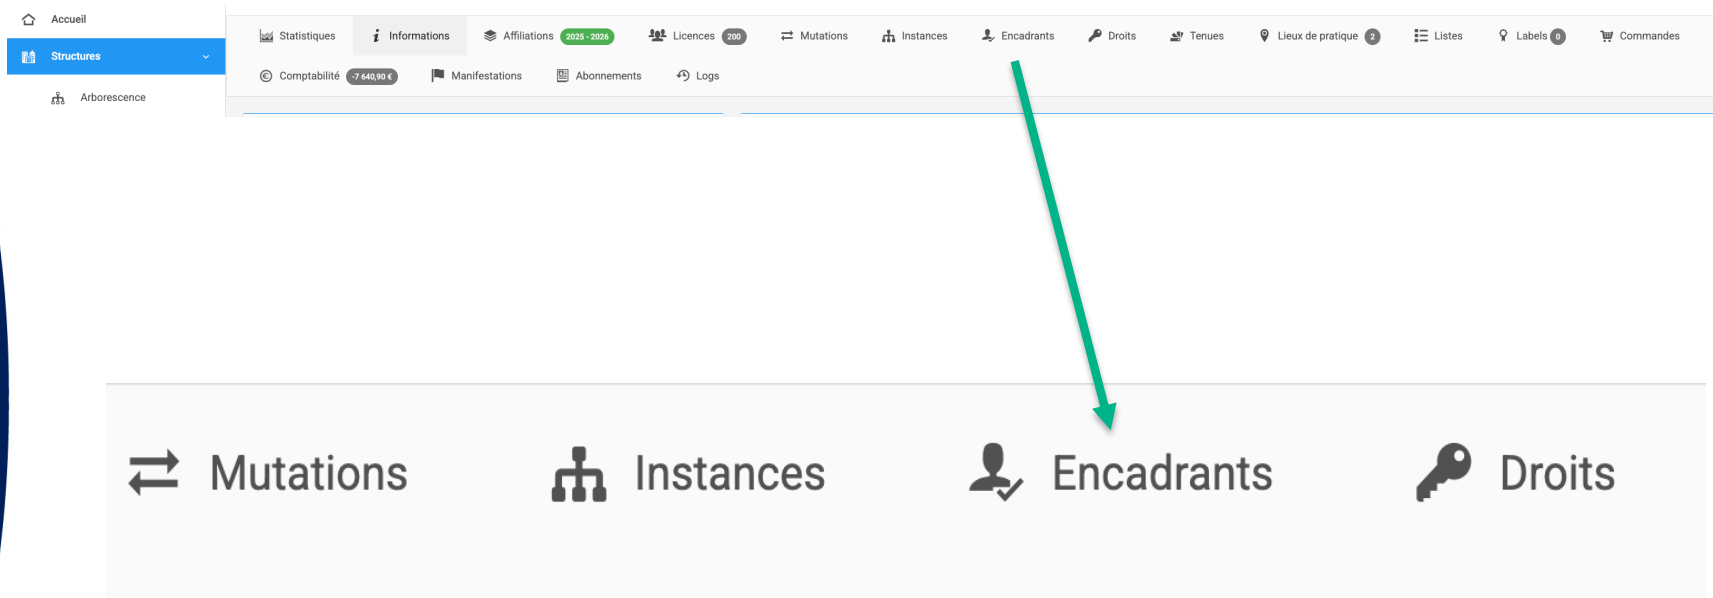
Accueil
Structures
Arborescence

Statistiques
Informations
Affiliations 2025 - 2026
Licences 200
Mutations
Instances
Encadrants
Droits
Tenues
Lieux de pratique 2
Listes
Labels 0
Commandes
Comptabilité -7 640,90 €
Manifestations
Abonnements
Logs

Mutations
Instances
Encadrants
Droits